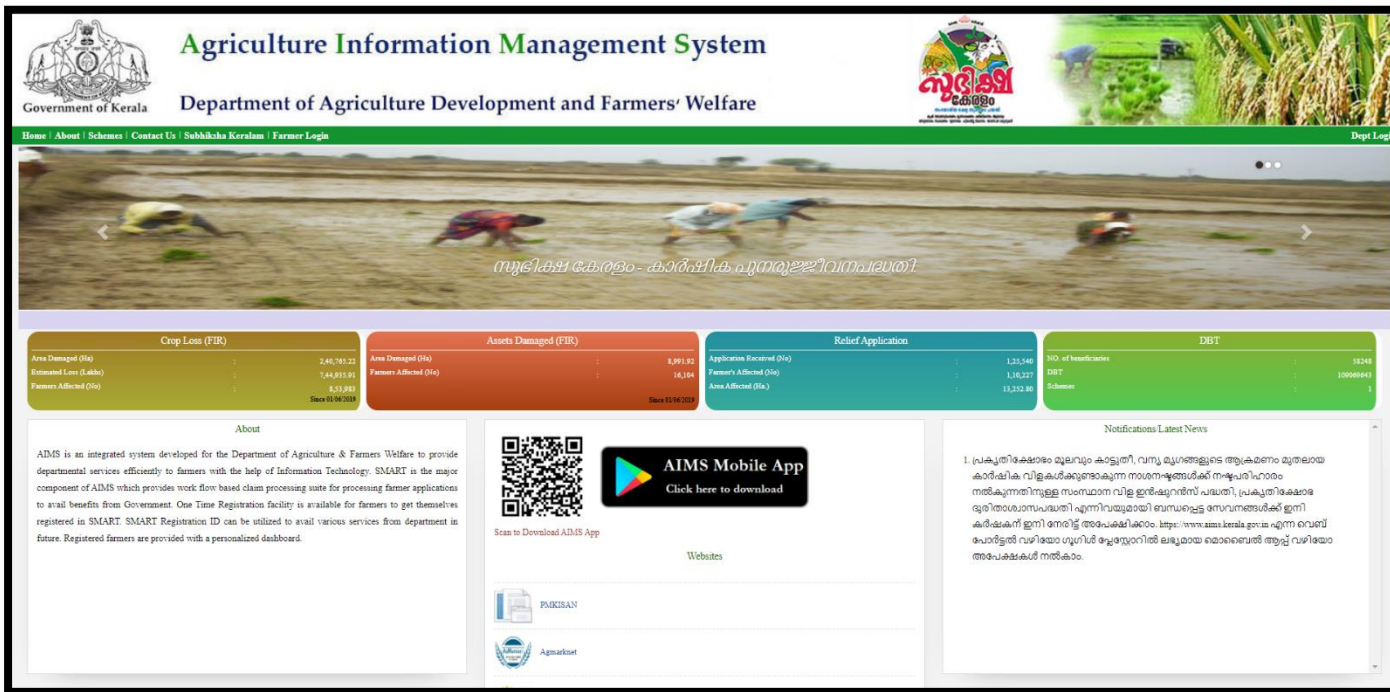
Government of Kerala

Agriculture Information Management System

Department of Agriculture Development and Farmers' Welfare

സുഭിക്ഷ കേരളം

Home | About | Schemes | Contact Us | Subhiksha Keralam | Farmer Login

Dept Logi

സുഭിക്ഷ കേരളം - കാർഷിക പുനരുജ്ജീവനപദ്ധതി

Crop Loss (FIR)

| | | |
|---|---|---|
| Area Damaged (Ha) | : | 2,40,705.22 |
| Estimated Loss (Lakhs) | : | 7,44,955.91 |
| Farmers Affected (No) | : | 8,53,983 |

Since 01/06/2019

Assets Damaged (FIR)

| | | |
|---|---|---|
| Area Damaged (Ha) | : | 8,991.92 |
| Farmers Affected (No) | : | 16,104 |

Since 01/06/2019

Relief Application

| | | |
|---|---|---|
| Application Received (No) | : | 1,25,540 |
| Farmer's Affected (No) | : | 1,10,227 |
| Area Affected (Ha.) | : | 13,352.80 |

DBT

| | | |
|---|---|---|
| NO. of beneficiaries | : | 58248 |
| DBT | : | 100060643 |
| Schemes | : | 1 |

About

AIMS is an integrated system developed for the Department of Agriculture & Farmers Welfare to provide departmental services efficiently to farmers with the help of Information Technology. SMART is the major component of AIMS which provides work flow based claim processing suite for processing farmer applications to avail benefits from Government. One Time Registration facility is available for farmers to get themselves registered in SMART. SMART Registration ID can be utilized to avail various services from department in future. Registered farmers are provided with a personalized dashboard.

AIMS Mobile App
Click here to download

Scan to Download AIMS App

Websites

PMKISAN

Agmarknet

Notifications/Latest News

1. പ്രകൃതിക്ഷോഭം മൂലവും കാട്ടുതീ, വന്യ മൃഗങ്ങളുടെ ആക്രമണം മുതലായ കാർഷിക വിളകൾക്കുണ്ടാകുന്ന നാശനഷ്ടങ്ങൾക്ക് നഷ്ടപരിഹാരം നൽകുന്നതിനുള്ള സംസ്ഥാന വിള ഇൻഷുറൻസ് പദ്ധതി, പ്രകൃതിക്ഷോഭ ദുരിതാശ്വാസപദ്ധതി എന്നിവയുമായി ബന്ധപ്പെട്ട സേവനങ്ങൾക്ക് ഇനി കർഷകന് ഇനി നേരിട്ട് അപേക്ഷിക്കാം. https://www.aims.kerala.gov.in എന്ന വെബ് പോർട്ടൽ വഴിയോ ഗൂഗിൾ പ്ലേസ്റ്റോറിൽ ലഭ്യമായ മൊബൈൽ ആപ്പ് വഴിയോ അപേക്ഷകൾ നൽകാം.